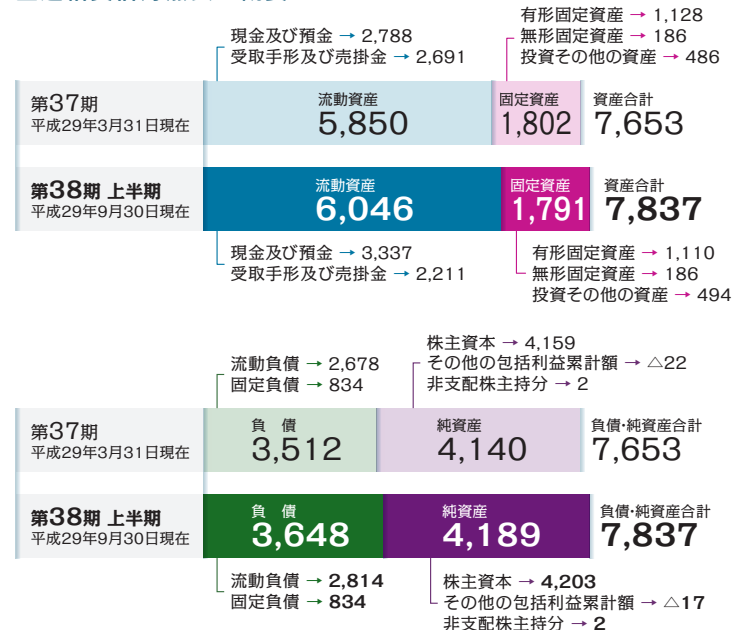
現金及び預金 → 2,788
受取手形及び売掛金 → 2,691

有形固定資産 → 1,128
無形固定資産 → 186
投資その他の資産 → 486

第37期
平成29年3月31日現在

流動資産
5,850

固定資産
1,802

資産合計
7,653

第38期 上半期
平成29年9月30日現在

流動資産
6,046

固定資産
1,791

資産合計
7,837

現金及び預金 → 3,337
受取手形及び売掛金 → 2,211

有形固定資産 → 1,110
無形固定資産 → 186
投資その他の資産 → 494

流動負債 → 2,678
固定負債 → 834

株主資本 → 4,159
その他の包括利益累計額 → △22
非支配株主持分 → 2

第37期
平成29年3月31日現在

負 債
3,512

純資産
4,140

負債・純資産合計
7,653

第38期 上半期
平成29年9月30日現在

負 債
3,648

純資産
4,189

負債・純資産合計
7,837

流動負債 → 2,814
固定負債 → 834

株主資本 → 4,203
その他の包括利益累計額 → △17
非支配株主持分 → 2